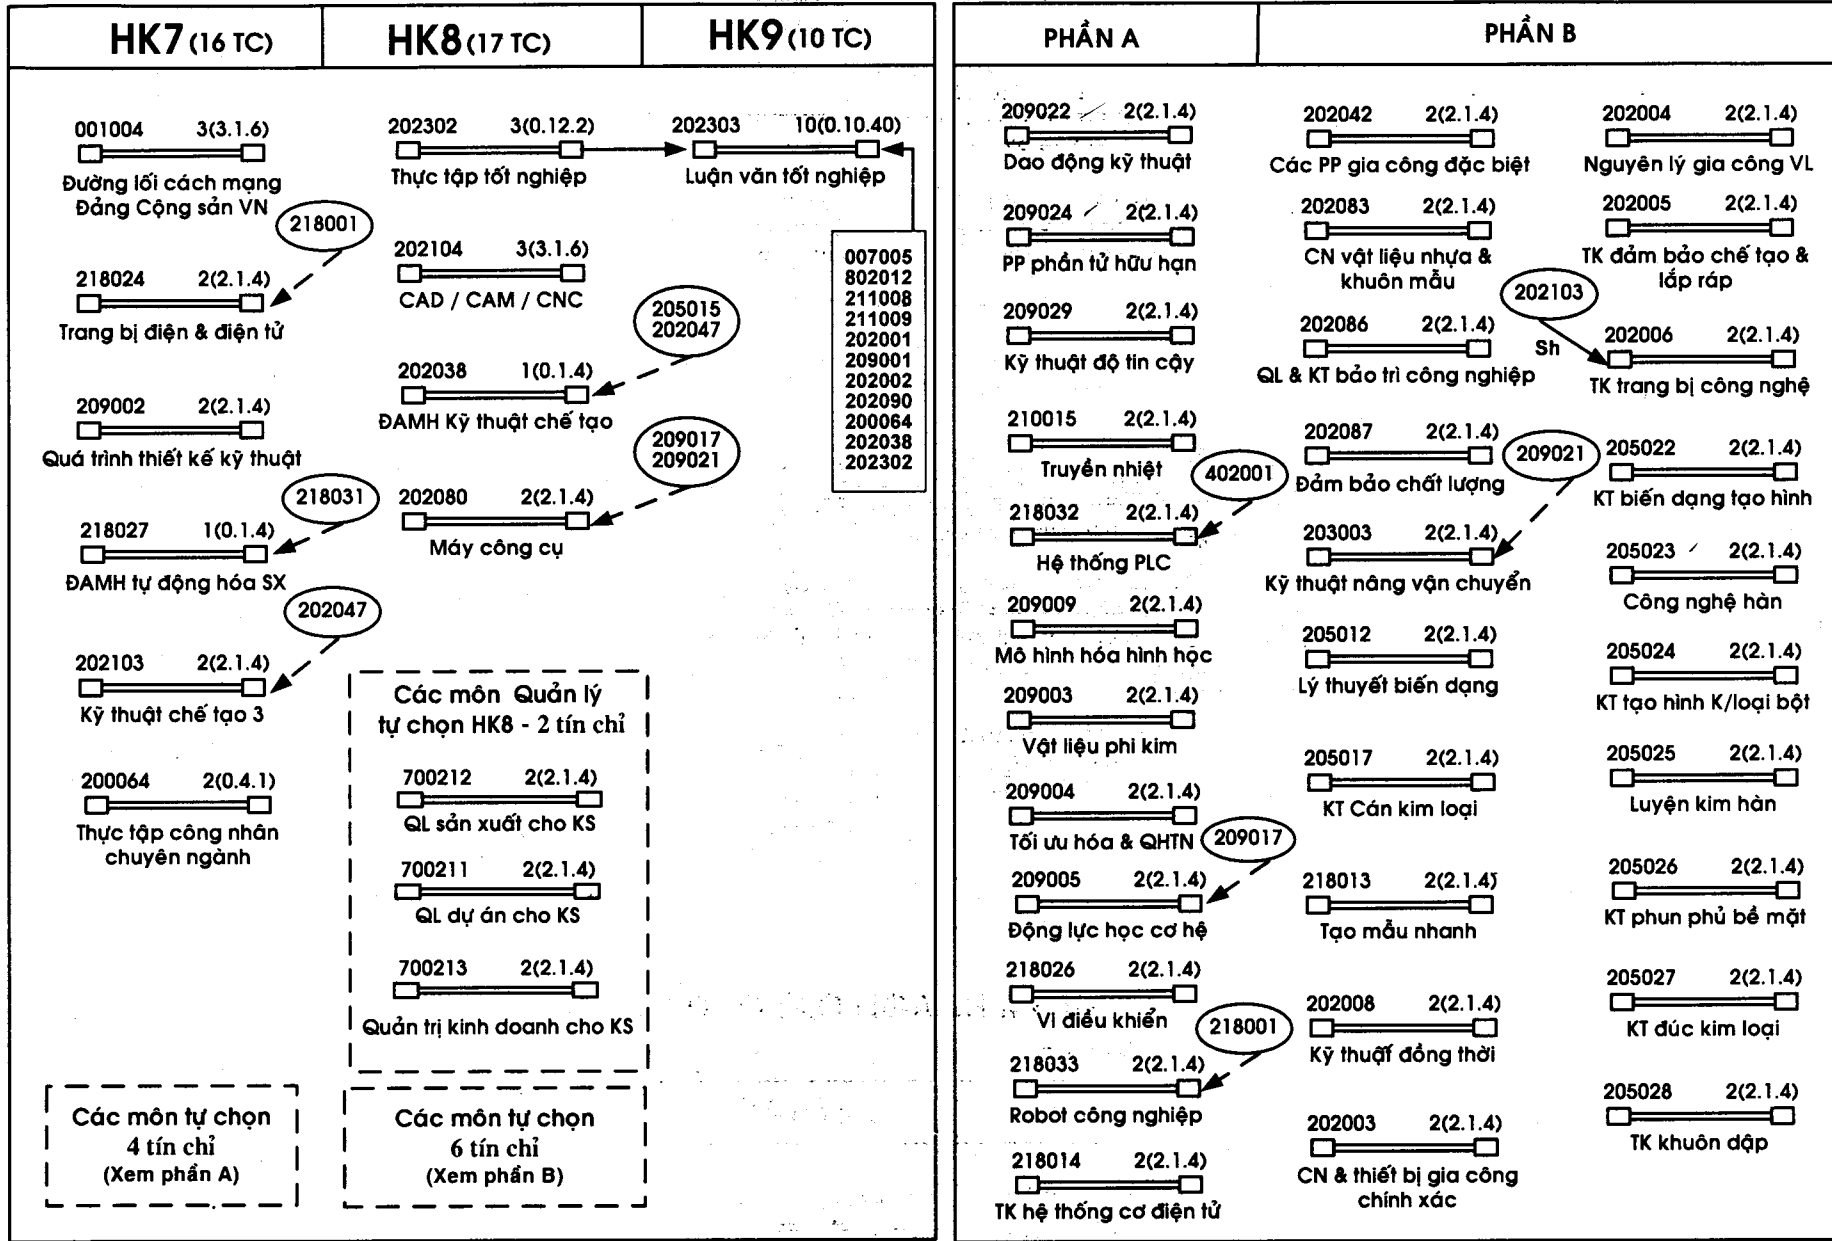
HK7 (16 TC)

HK8 (17 TC)

HK9 (10 TC)

001004 3(3.1.6)
Đường lối cách mạng Đảng Cộng sản VN

218001

218024 2(2.1.4)
Trang bị điện & điện tử

209002 2(2.1.4)
Quá trình thiết kế kỹ thuật

218031

218027 1(0.1.4)
ĐAMH tự động hóa SX

202047

202103 2(2.1.4)
Kỹ thuật chế tạo 3

200064 2(0.4.1)
Thực tập công nhân chuyên ngành

202302 3(0.12.2)
Thực tập tốt nghiệp

202104 3(3.1.6)
CAD / CAM / CNC

205015
202047

202038 1(0.1.4)
ĐAMH Kỹ thuật chế tạo

209017
209021

202080 2(2.1.4)
Máy công cụ

Các môn Quản lý tự chọn HK8 - 2 tín chỉ

700212 2(2.1.4)
QL sản xuất cho KS

700211 2(2.1.4)
QL dự án cho KS

700213 2(2.1.4)
Quản trị kinh doanh cho KS

202303 10(0.10.40)
Luận văn tốt nghiệp

007005
802012
211008
211009
202001
209001
202002
202090
200064
202038
202302

Các môn tự chọn
4 tín chỉ
(Xem phần A)

Các môn tự chọn
6 tín chỉ
(Xem phần B)

PHẦN A

PHẦN B

209022 2(2.1.4)
Dao động kỹ thuật

209024 2(2.1.4)
PP phần tử hữu hạn

209029 2(2.1.4)
Kỹ thuật độ tin cậy

210015 2(2.1.4)
Truyền nhiệt

402001

218032 2(2.1.4)
Hệ thống PLC

209009 2(2.1.4)
Mô hình hóa hình học

209003 2(2.1.4)
Vật liệu phi kim

209004 2(2.1.4)
Tối ưu hóa & QHTN

209017

209005 2(2.1.4)
Động lực học cơ hệ

218026 2(2.1.4)
Vi điều khiển

218001

218033 2(2.1.4)
Robot công nghiệp

218014 2(2.1.4)
TK hệ thống cơ điện tử

202042 2(2.1.4)
Các PP gia công đặc biệt

202083 2(2.1.4)
CN vật liệu nhựa & khuôn mẫu

202086 2(2.1.4)
QL & KT bảo trì công nghiệp

202087 2(2.1.4)
Đảm bảo chất lượng

209021

203003 2(2.1.4)
Kỹ thuật nâng vận chuyển

205012 2(2.1.4)
Lý thuyết biến dạng

205017 2(2.1.4)
KT Cán kim loại

218013 2(2.1.4)
Tạo mẫu nhanh

202008 2(2.1.4)
Kỹ thuật đồng thời

202003 2(2.1.4)
CN & thiết bị gia công chính xác

202004 2(2.1.4)
Nguyên lý gia công VL

202005 2(2.1.4)
TK đảm bảo chế tạo & lắp ráp

202103

Sh

202006 2(2.1.4)
TK trang bị công nghệ

205022 2(2.1.4)
KT biến dạng tạo hình

205023 2(2.1.4)
Công nghệ hàn

205024 2(2.1.4)
KT tạo hình K/loại bột

205025 2(2.1.4)
Luyện kim hàn

205026 2(2.1.4)
KT phun phủ bề mặt

205027 2(2.1.4)
KT đúc kim loại

205028 2(2.1.4)
TK khuôn dập